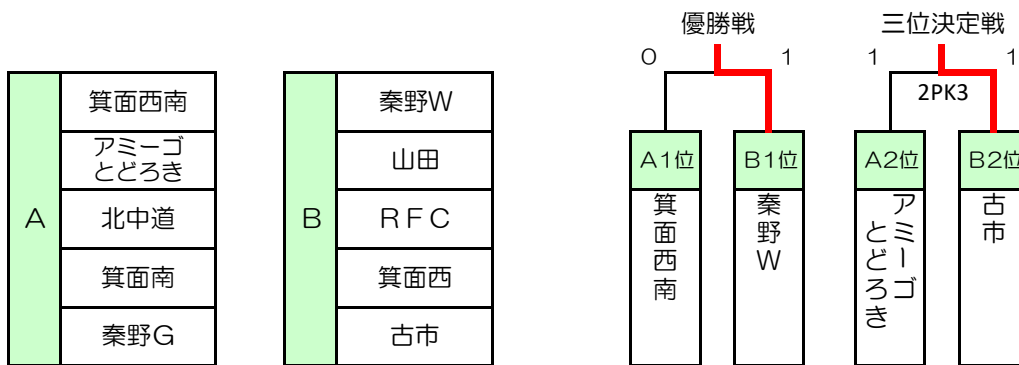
| A |  |
|---|---|
| A | 箕面西南 |
| A | アミーゴとどろき |
| A | 北中道 |
| A | 箕面南 |
| A | 秦野G |

| B |  |
|---|---|
| B | 秦野W |
| B | 山田 |
| B | RFC |
| B | 箕面西 |
| B | 古市 |

優勝戦

0 1

A1位 箕面西南

B1位 秦野W

三位決定戦

1 1

2PK3

A2位 アミーゴとどろき

B2位 古市